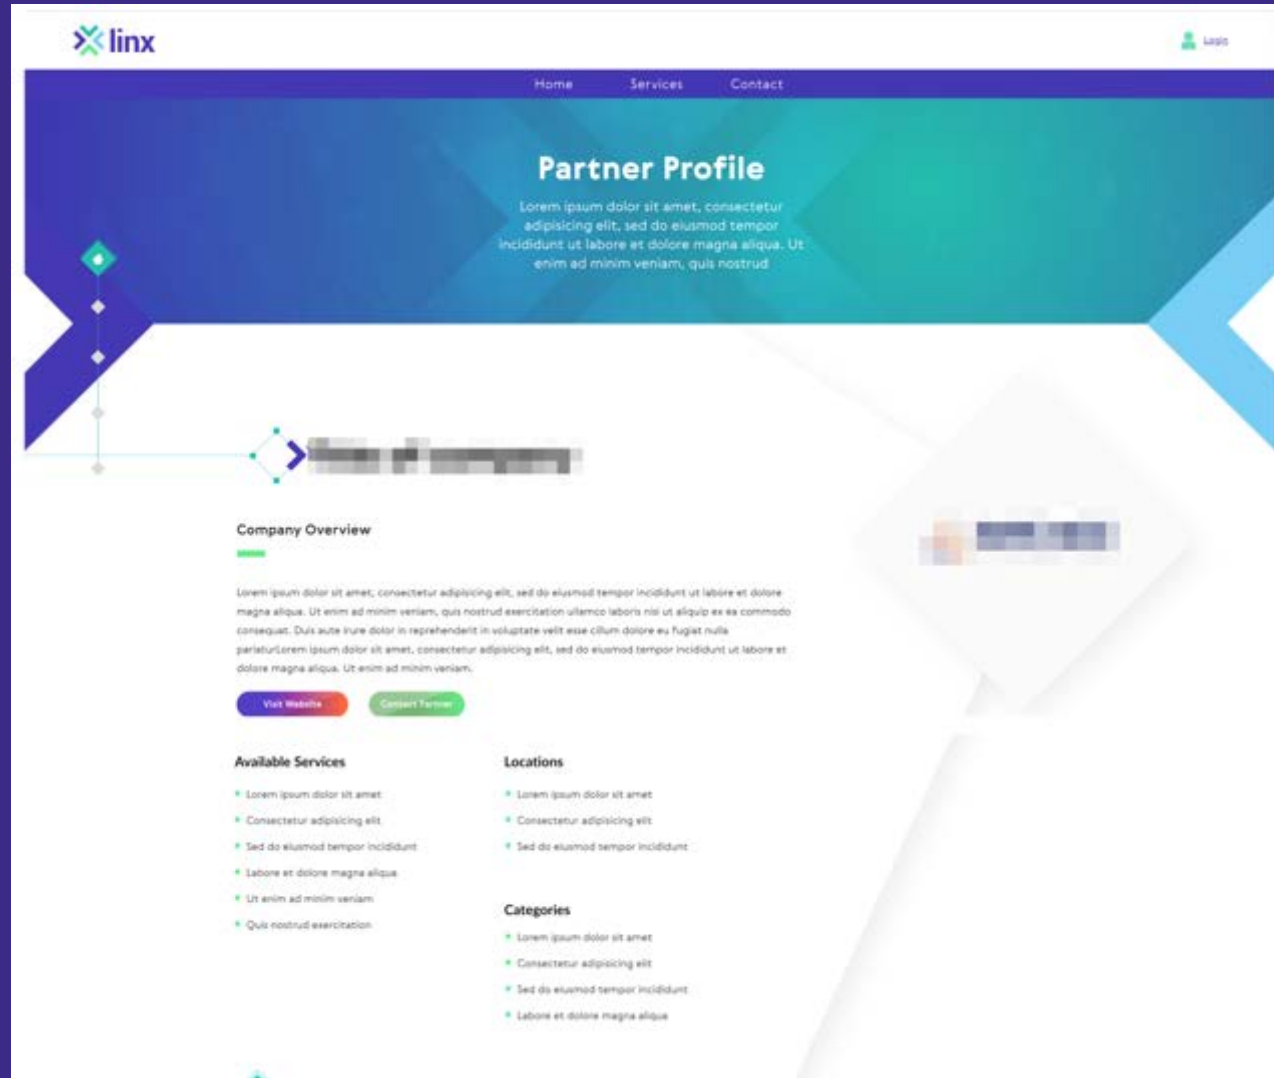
linx

Login

Home Services Contact

Partner Profile

Lorem ipsum dolor sit amet, consectetur adipisicing elit, sed do eiusmod tempor incididunt ut labore et dolore magna aliqua. Ut enim ad minim veniam, quis nostrud

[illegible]

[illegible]

Company Overview

Lorem ipsum dolor sit amet, consectetur adipisicing elit, sed do eiusmod tempor incididunt ut labore et dolore magna aliqua. Ut enim ad minim veniam, quis nostrud exercitation ullamco laboris nisi ut aliquip ex ea commodo consequat. Duis aute irure dolor in reprehenderit in voluptate velit esse cillum dolore eu fugiat nulla pariaturLorem ipsum dolor sit amet, consectetur adipisicing elit, sed do eiusmod tempor incididunt ut labore et dolore magna aliqua. Ut enim ad minim veniam.

Visit Website Contact Partner

Available Services

- Lorem ipsum dolor sit amet
- Consectetur adipisicing elit
- Sed do eiusmod tempor incididunt
- Labore et dolore magna aliqua
- Ut enim ad minim veniam
- Quis nostrud exercitation

Locations

- Lorem ipsum dolor sit amet
- Consectetur adipisicing elit
- Sed do eiusmod tempor incididunt

Categories

- Lorem ipsum dolor sit amet
- Consectetur adipisicing elit
- Sed do eiusmod tempor incididunt
- Labore et dolore magna aliqua